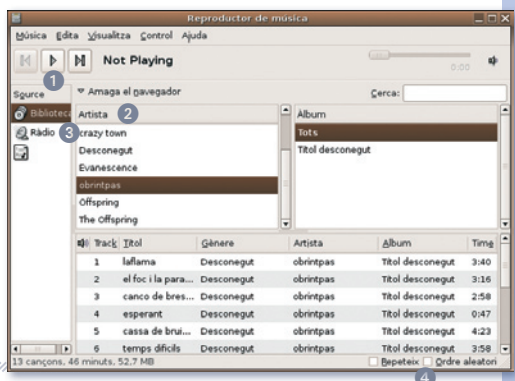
Reproductor de música

Música Edita Visualitza Control Ajuda

Not Playing

0:00

1

Source

Amaga el navegador

Cerca:

Bibliotec

Ràdio

3

Artista 2

crazy town
Desconegut
Evanescence
obrintpas
Offspring
The Offspring

Album

Tots
Títol desconegut

| Track | Títol | Gènere | Artista | Àlbum | Time |
|---|---|---|---|---|---|
| 1 | laflama | Desconegut | obrintpas | Títol desconegut | 3:40 |
| 2 | el foc i la para... | Desconegut | obrintpas | Títol desconegut | 3:16 |
| 3 | canco de bres... | Desconegut | obrintpas | Títol desconegut | 2:58 |
| 4 | esperant | Desconegut | obrintpas | Títol desconegut | 0:47 |
| 5 | cassa de brui... | Desconegut | obrintpas | Títol desconegut | 4:23 |
| 6 | temps difícils | Desconegut | obrintpas | Títol desconegut | 3:58 |

13 cançons, 46 minuts, 52,7 MB

Repeteix Ordre aleatori

4